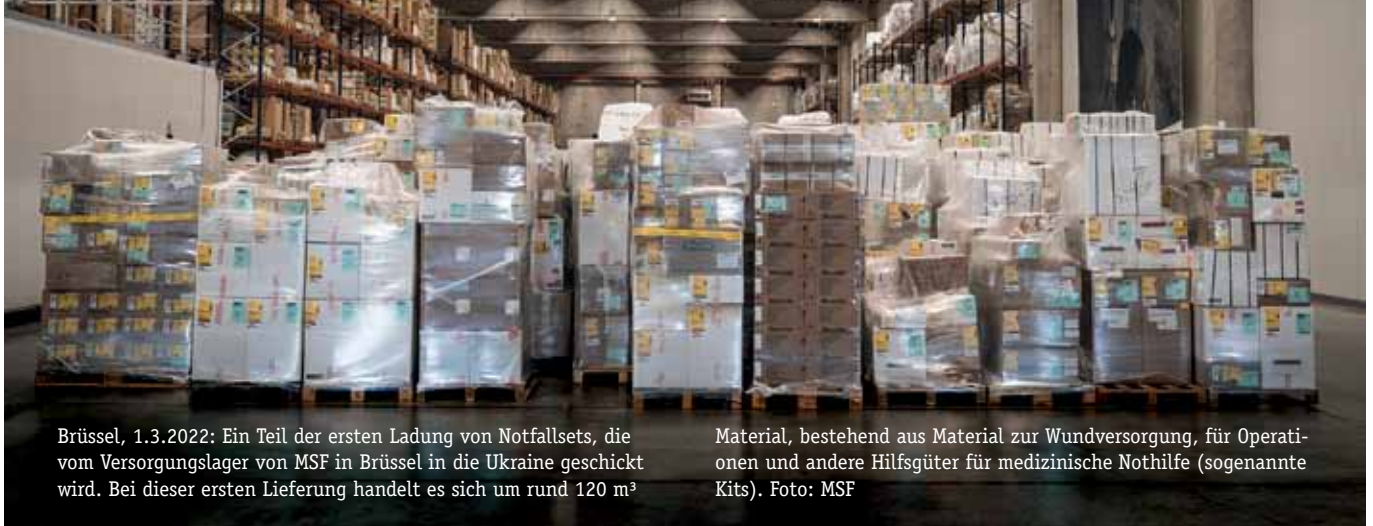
Brüssel, 1.3.2022: Ein Teil der ersten Ladung von Notfallsets, die vom Versorgungslager von MSF in Brüssel in die Ukraine geschickt wird. Bei dieser ersten Lieferung handelt es sich um rund 120 m³

Material, bestehend aus Material zur Wundversorgung, für Operationen und andere Hilfsgüter für medizinische Nothilfe (sogenannte Kits). Foto: MSF